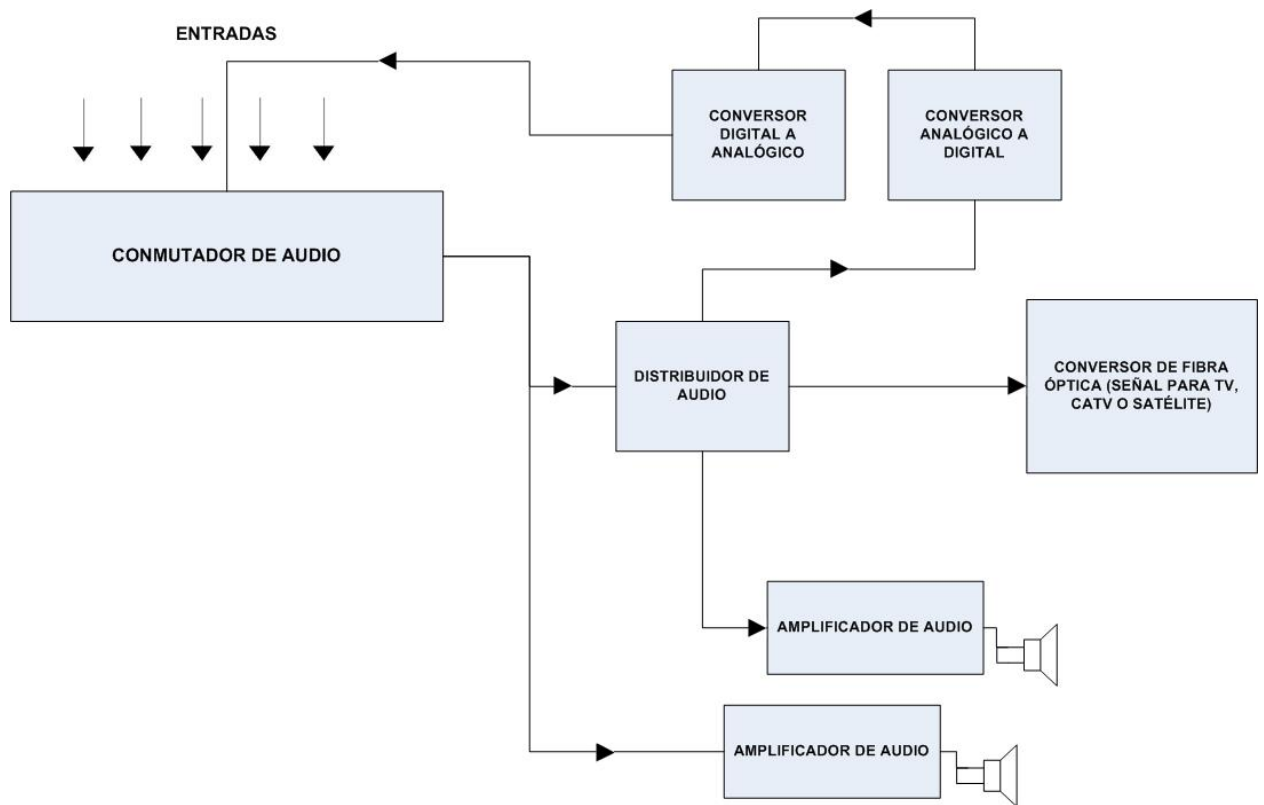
ENTRADAS

CONVERSOR DIGITAL A ANALÓGICO

CONVERSOR ANALÓGICO A DIGITAL

CONMUTADOR DE AUDIO

DISTRIBUIDOR DE AUDIO

CONVERSOR DE FIBRA ÓPTICA (SEÑAL PARA TV, CATV O SATÉLITE)

AMPLIFICADOR DE AUDIO

AMPLIFICADOR DE AUDIO